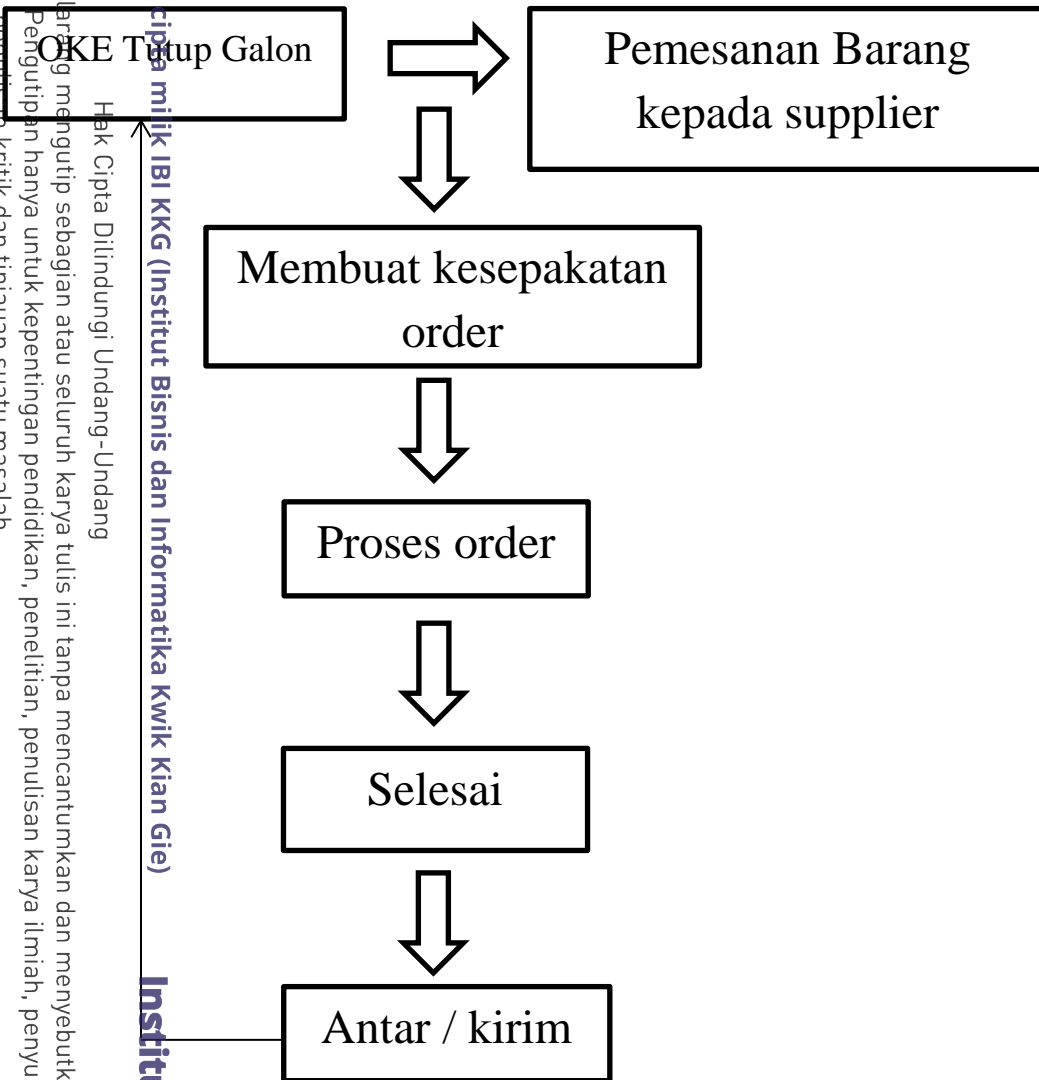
OKE Tutup Galon

Pemesanan Barang kepada supplier

Membuat kesepakatan order

Proses order

Selesai

Antar / kirim

cipta milik IBI KKG (Institut Bisnis dan Informatika Kwik Kian Gie)

Hak Cipta Dilindungi Undang-Undang

larang mengutip sebagian atau seluruh karya tulis ini tanpa mencantumkan dan menyebutk

Pengutipan hanya untuk kepentingan pendidikan, penelitian, penulisan karya ilmiah, penyu

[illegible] kritik dan tinjauan suatu masalah

Instit